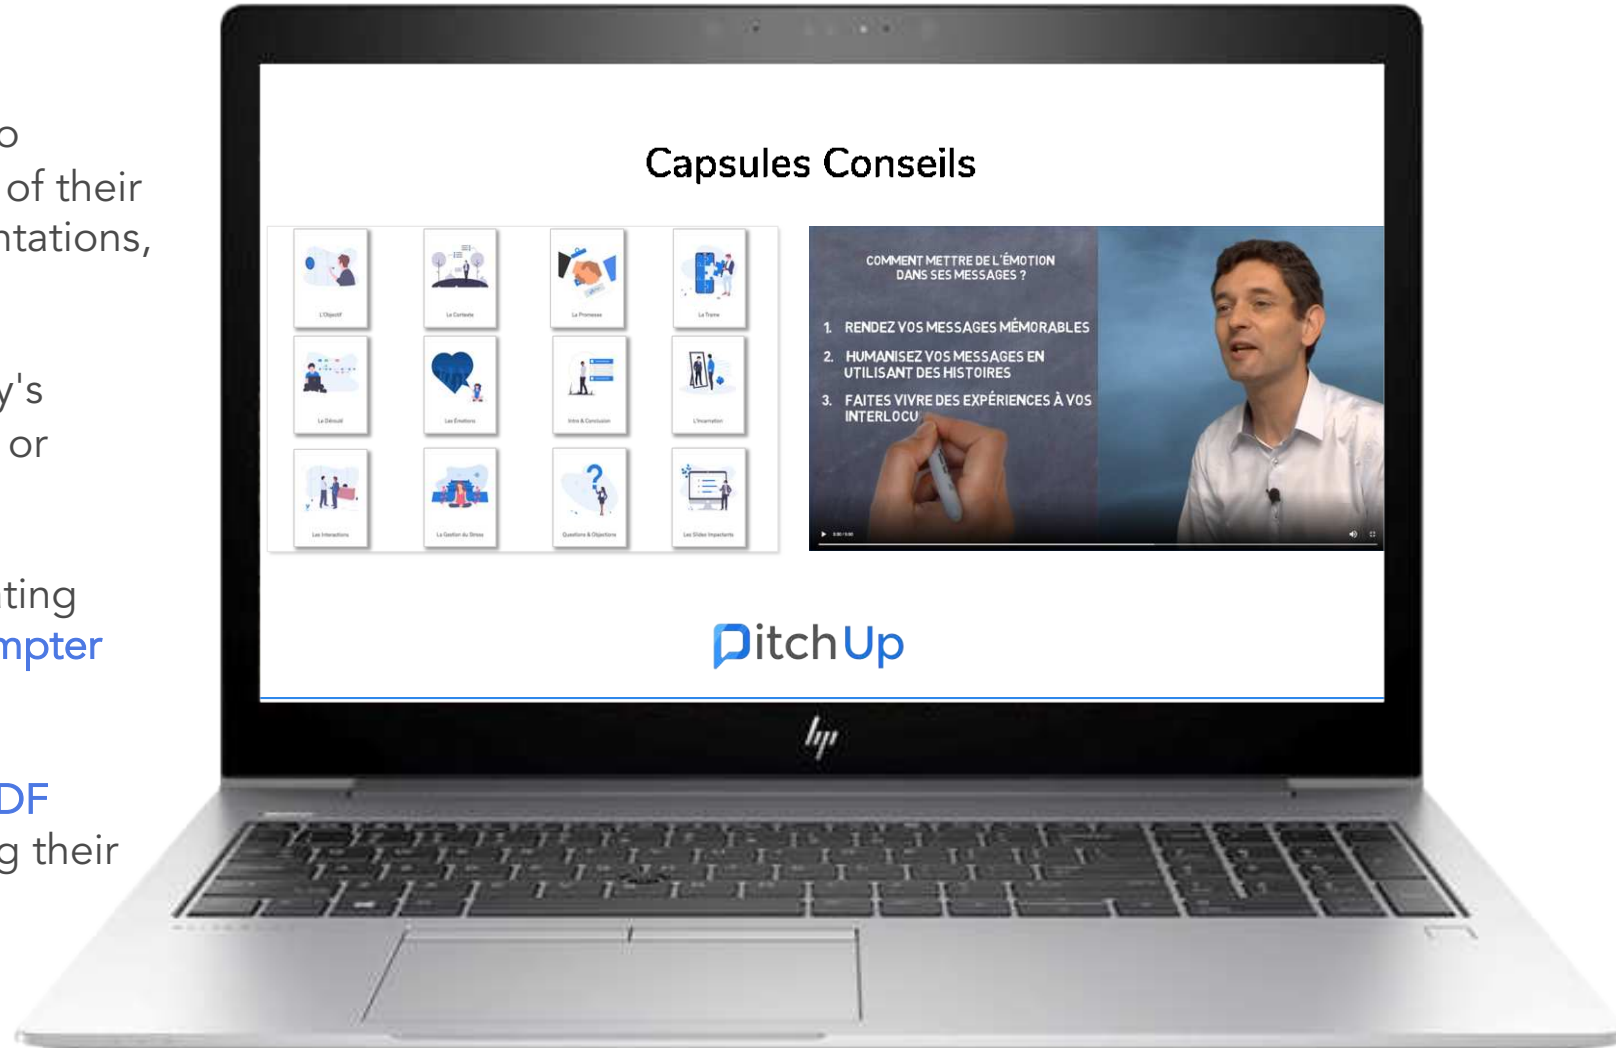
o
of their
ntations,

y's
or

ting
mpter

DF
g their

Capsules Conseils

L'Objectif
Le Contexte
La Promesse
La Trame
Le Déroulé
Les Émotions
Intro & Conclusion
L'Incarnation
Les Interactions
La Gestion du Stress
Questions & Objections
Les Slides Impactants

COMMENT METTRE DE L'ÉMOTION DANS SES MESSAGES ?

1. RENDEZ VOS MESSAGES MÉMORABLES
2. HUMANISEZ VOS MESSAGES EN UTILISANT DES HISTOIRES
3. FAITES VIVRE DES EXPÉRIENCES À VOS INTERLOCU

PitchUp

hp